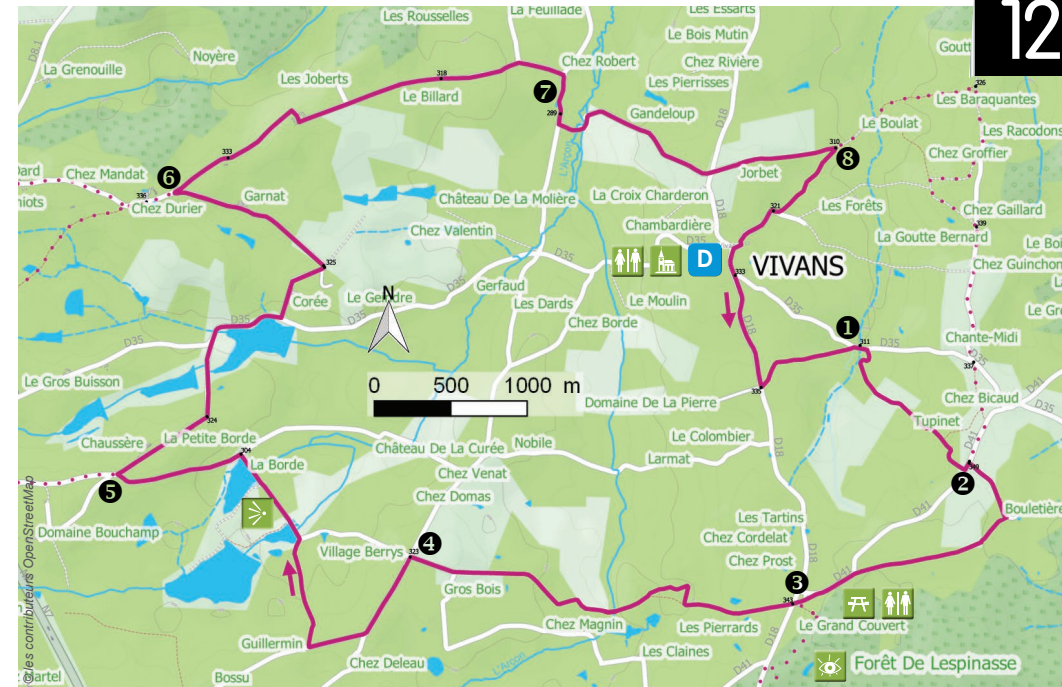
12

Les Rousselles
La Feuillade
Les Essarts
Le Bois Mutin
Goutt
Noyère
Chez Robert
Chez Rivière
La Grenouille
Les Joberts
318
Les Pierrisses
326
Les Baraquantes
Le Billard
7
Gandeloup
Le Boulat
289
Les Racodons
333
310
Chez Groffier
8
Chez Mandat
6
Jorbet
336
Chez Durier
Garnat
Château De La Molière
La Croix Charderon
321
Les Forêts
Chez Gaillard
339
Chambardière
Chez Valentin
La Goutte Bernard
D35
Le Boi
325
D
VIVANS
Chez Guinchon
333
Gerfaud
Le Gendre
N
Corée
Les Dards
Le Moulin
Le Gr
D35
D35
Chez Borde
D18
1
311
Chante-Midi
D35
Le Gros Buisson
0
500
1000 m
337
333
Chez Bicaud
Domaine De La Pierre
324
Tupinet
D35
Chaussère
La Petite Borde
Château De La Curée
Le Colombier
Nobile
304
La Borde
Larmat
340
2
5
Chez Venat
Bouletière
Chez Domas
Domaine Bouchamp
Les Tartins
4
Chez Cordelat
Village Berrys
323
Chez Prost
D41
3
Gros Bois
343
Le Grand Couvert
Chez Magnin
Les Pierrards
Guillermin
Les Claines
Chez Deleau
Forêt De Lespinasse
Bossu
© les contributeurs OpenStreetMap